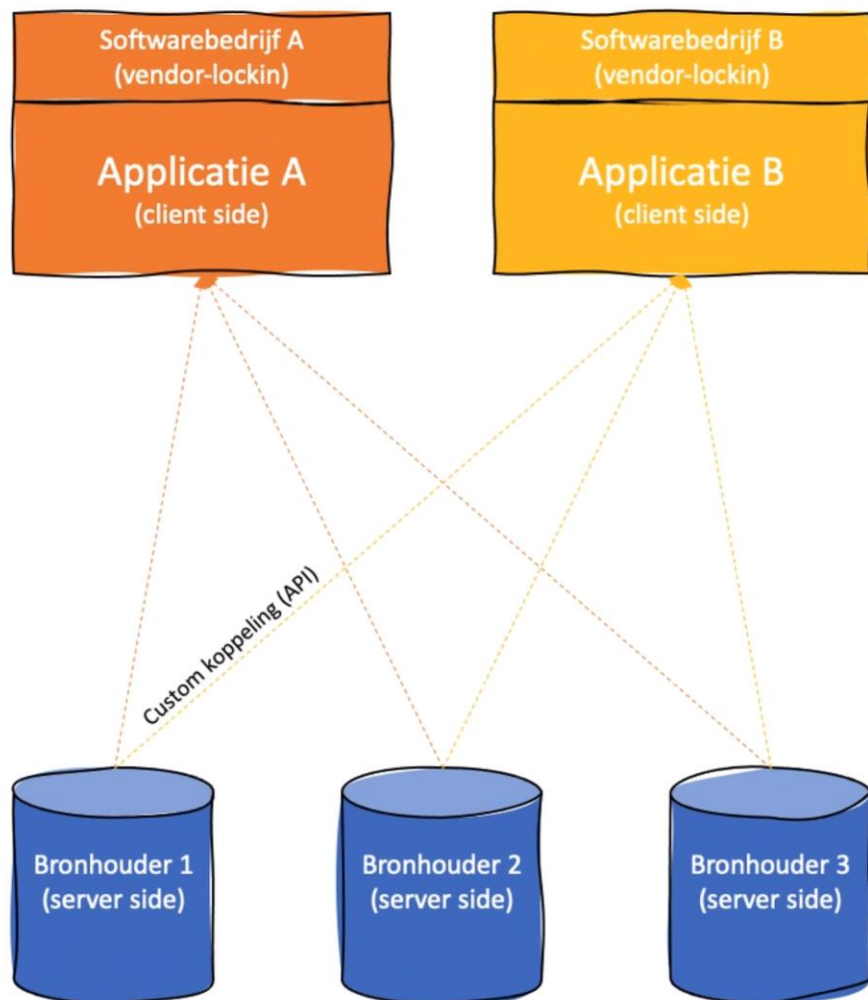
Softwarebedrijf A
(vendor-lockin)

Applicatie A
(client side)

Softwarebedrijf B
(vendor-lockin)

Applicatie B
(client side)

Custom koppeling (API)

Bronhouder 1
(server side)

Bronhouder 2
(server side)

Bronhouder 3
(server side)